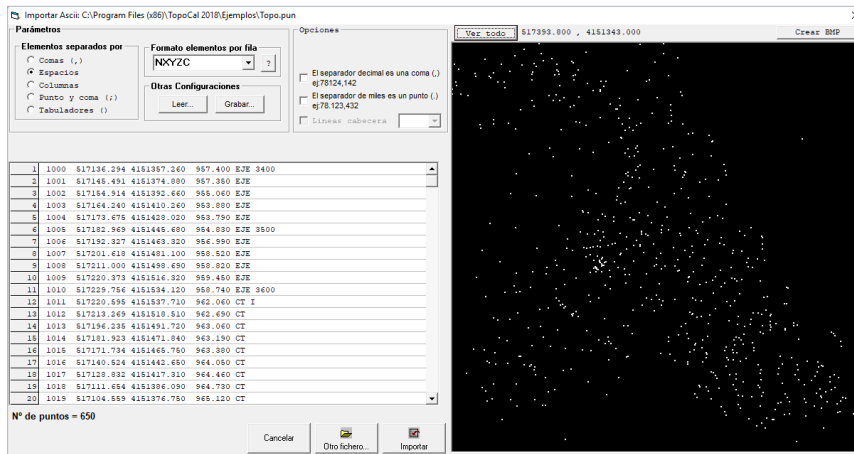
Importar Ascii: C:\Program Files (x86)\TopoCal 2018\Ejemplos\Topo.pun

Parámetros

Elementos separados por
Comas (,)
Espacios
Columnas
Punto y coma (;)
Tabuladores ()

Formato elementos por fila
NXYZC
?

Otras Configuraciones
Leer...
Grabar...

Opciones
El separador decimal es una coma (,) ej:78124,142
El separador de miles es un punto (.) ej:78.123,432
Lineas cabecera

Ver todo
517393.800 , 4151343.000
Crear BMP

| | |
|---|---|
| 1 | 1000 517136.294 4151357.260 957.400 EJE 3400 |
| 2 | 1001 517145.491 4151374.880 957.350 EJE |
| 3 | 1002 517154.914 4151392.660 955.060 EJE |
| 4 | 1003 517164.240 4151410.260 953.880 EJE |
| 5 | 1004 517173.675 4151428.020 953.790 EJE |
| 6 | 1005 517182.969 4151445.680 954.830 EJE 3500 |
| 7 | 1006 517192.327 4151463.320 956.990 EJE |
| 8 | 1007 517201.618 4151481.100 958.520 EJE |
| 9 | 1008 517211.000 4151498.690 958.820 EJE |
| 10 | 1009 517220.373 4151516.320 959.450 EJE |
| 11 | 1010 517229.756 4151534.120 958.740 EJE 3600 |
| 12 | 1011 517220.595 4151537.710 962.060 CT I |
| 13 | 1012 517213.269 4151518.510 962.690 CT |
| 14 | 1013 517196.235 4151491.720 963.060 CT |
| 15 | 1014 517181.923 4151471.840 963.190 CT |
| 16 | 1015 517171.734 4151465.750 963.380 CT |
| 17 | 1016 517140.524 4151442.650 964.050 CT |
| 18 | 1017 517128.832 4151417.310 964.460 CT |
| 19 | 1018 517111.654 4151386.090 964.730 CT |
| 20 | 1019 517104.559 4151376.750 965.120 CT |

Nº de puntos = 650

Cancelar
Otro fichero...
Importar